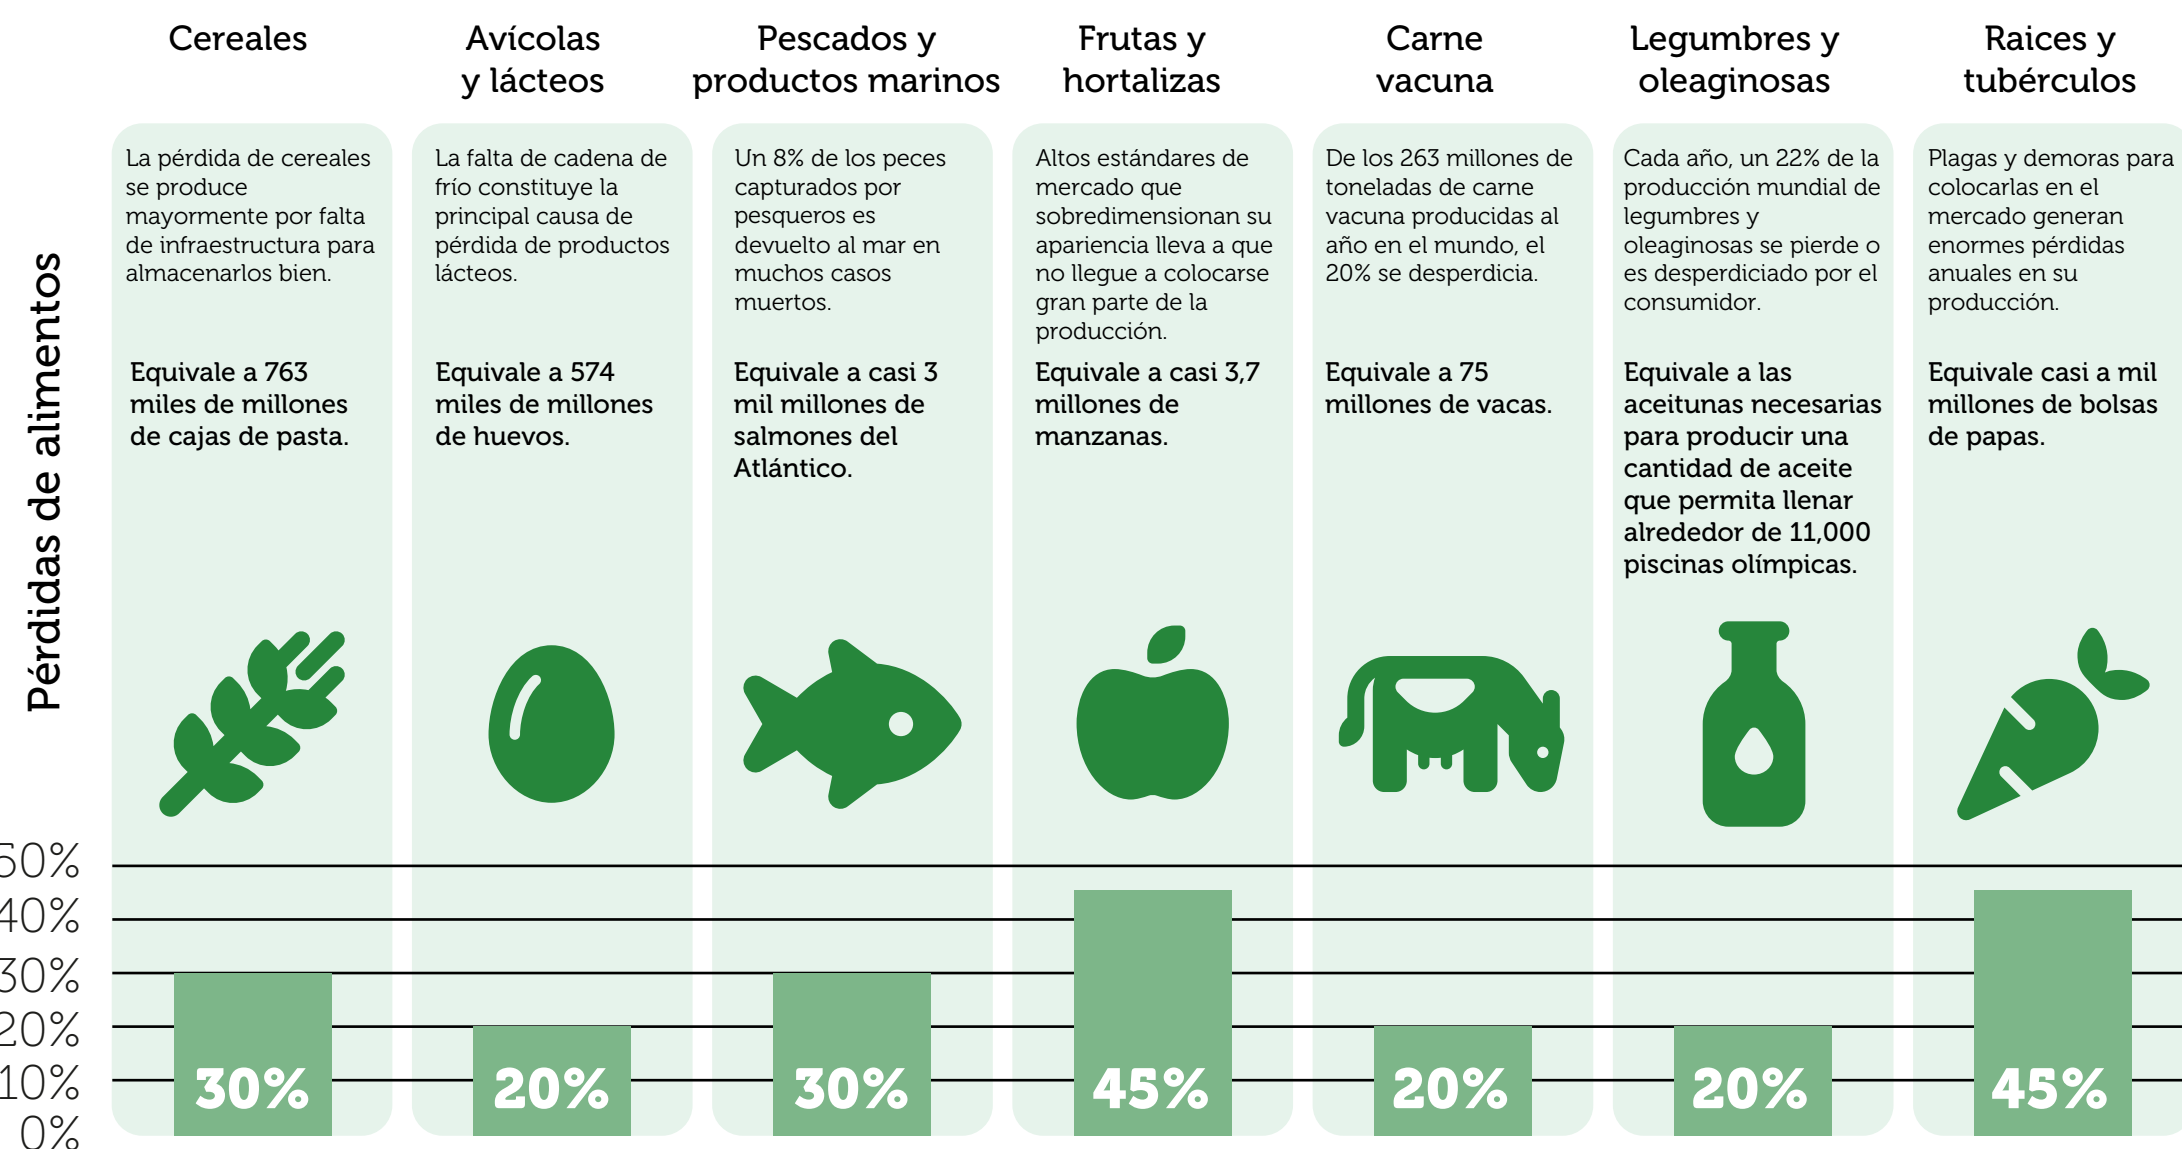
Pérdidas de alimentos

Cereales

La pérdida de cereales se produce mayormente por falta de infraestructura para almacenarlos bien.

Equivale a 763 miles de millones de cajas de pasta.

30%

Avícolas y lácteos

La falta de cadena de frío constituye la principal causa de pérdida de productos lácteos.

Equivale a 574 miles de millones de huevos.

20%

Pescados y productos marinos

Un 8% de los peces capturados por pesqueros es devuelto al mar en muchos casos muertos.

Equivale a casi 3 mil millones de salmones del Atlántico.

30%

Frutas y hortalizas

Altos estándares de mercado que sobredimensionan su apariencia lleva a que no llegue a colocarse gran parte de la producción.

Equivale a casi 3,7 millones de manzanas.

45%

Carne vacuna

De los 263 millones de toneladas de carne vacuna producidas al año en el mundo, el 20% se desperdicia.

Equivale a 75 millones de vacas.

20%

Legumbres y oleaginosas

Cada año, un 22% de la producción mundial de legumbres y oleaginosas se pierde o es desperdiciado por el consumidor.

Equivale a las aceitunas necesarias para producir una cantidad de aceite que permita llenar alrededor de 11,000 piscinas olímpicas.

20%

Raices y tubérculos

Plagas y demoras para colocarlas en el mercado generan enormes pérdidas anuales en su producción.

Equivale casi a mil millones de bolsas de papas.

45%

50%
40%
30%
20%
10%
0%